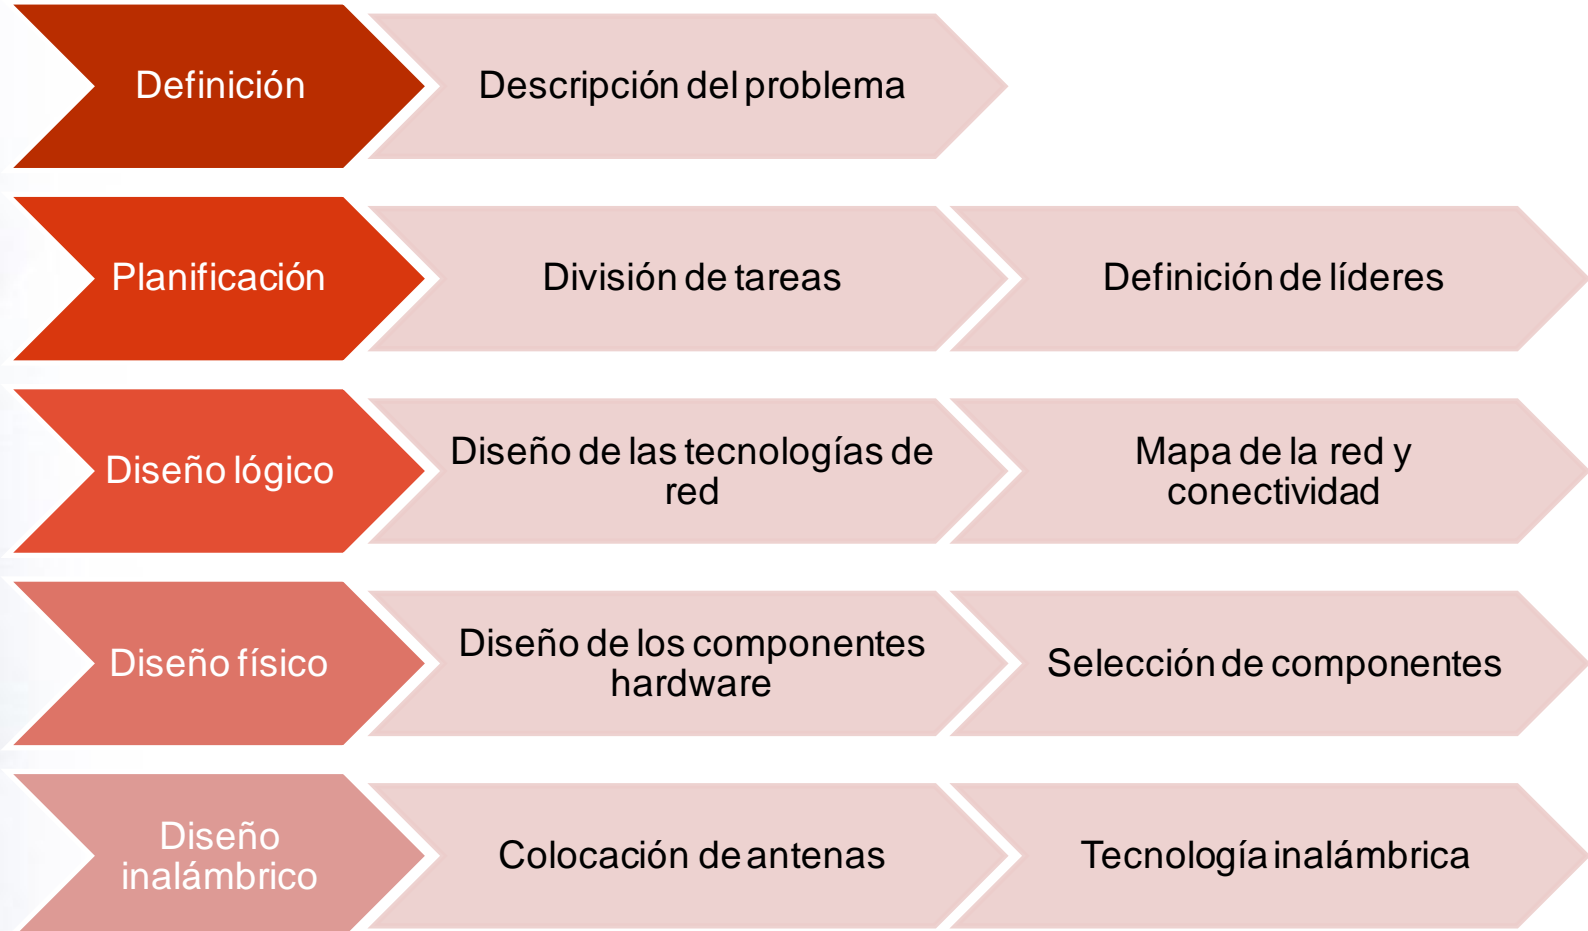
Definición

Descripción del problema

Planificación

División de tareas

Definición de líderes

Diseño lógico

Diseño de las tecnologías de red

Mapa de la red y conectividad

Diseño físico

Diseño de los componentes hardware

Selección de componentes

Diseño inalámbrico

Colocación de antenas

Tecnología inalámbrica